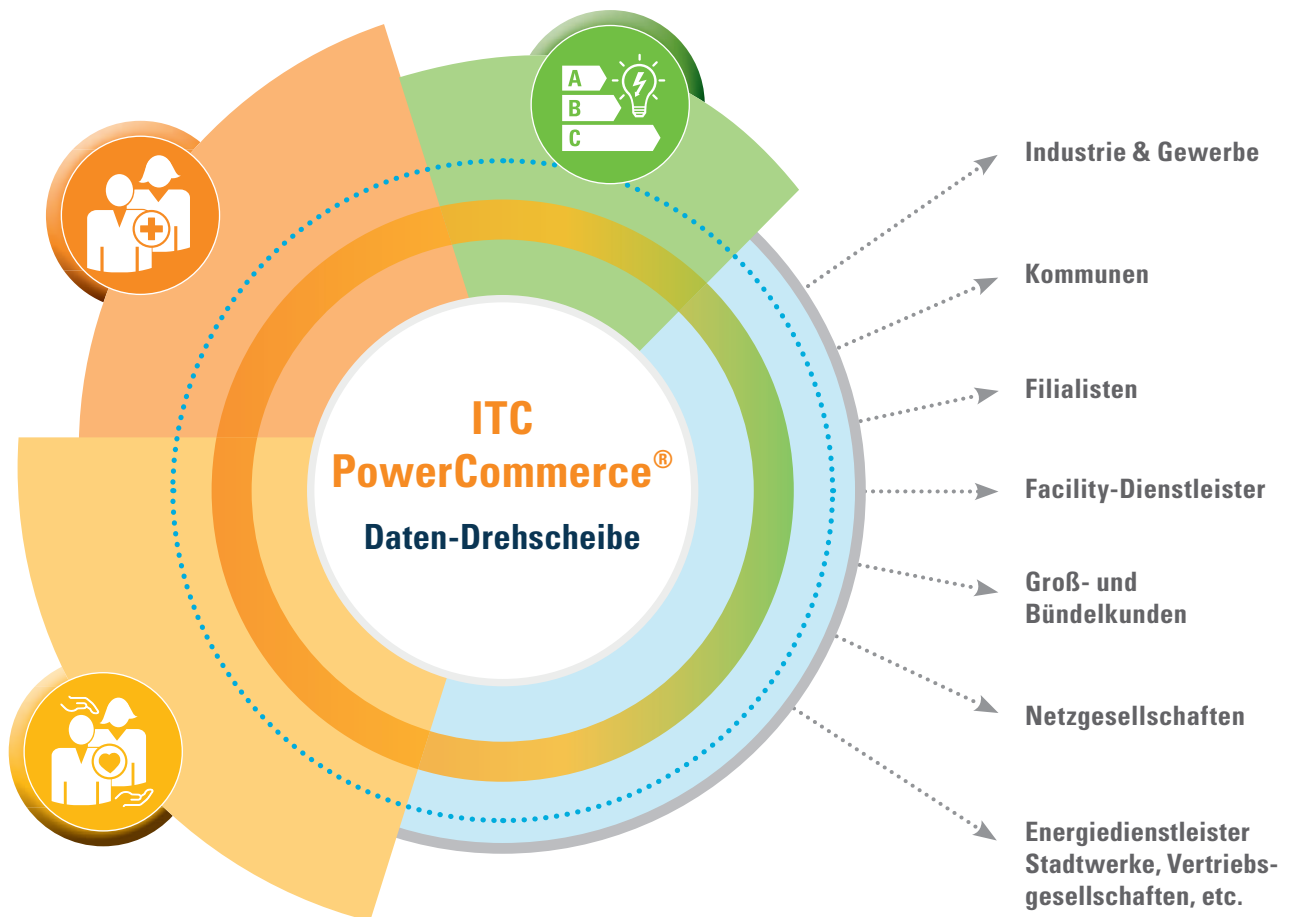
A
B
C

ITC
PowerCommerce®
Daten-Drehscheibe

Industrie & Gewerbe

Kommunen

Filialisten

Facility-Dienstleister

Groß- und Bündelkunden

Netzgesellschaften

Energiedienstleister Stadtwerke, Vertriebsgesellschaften, etc.